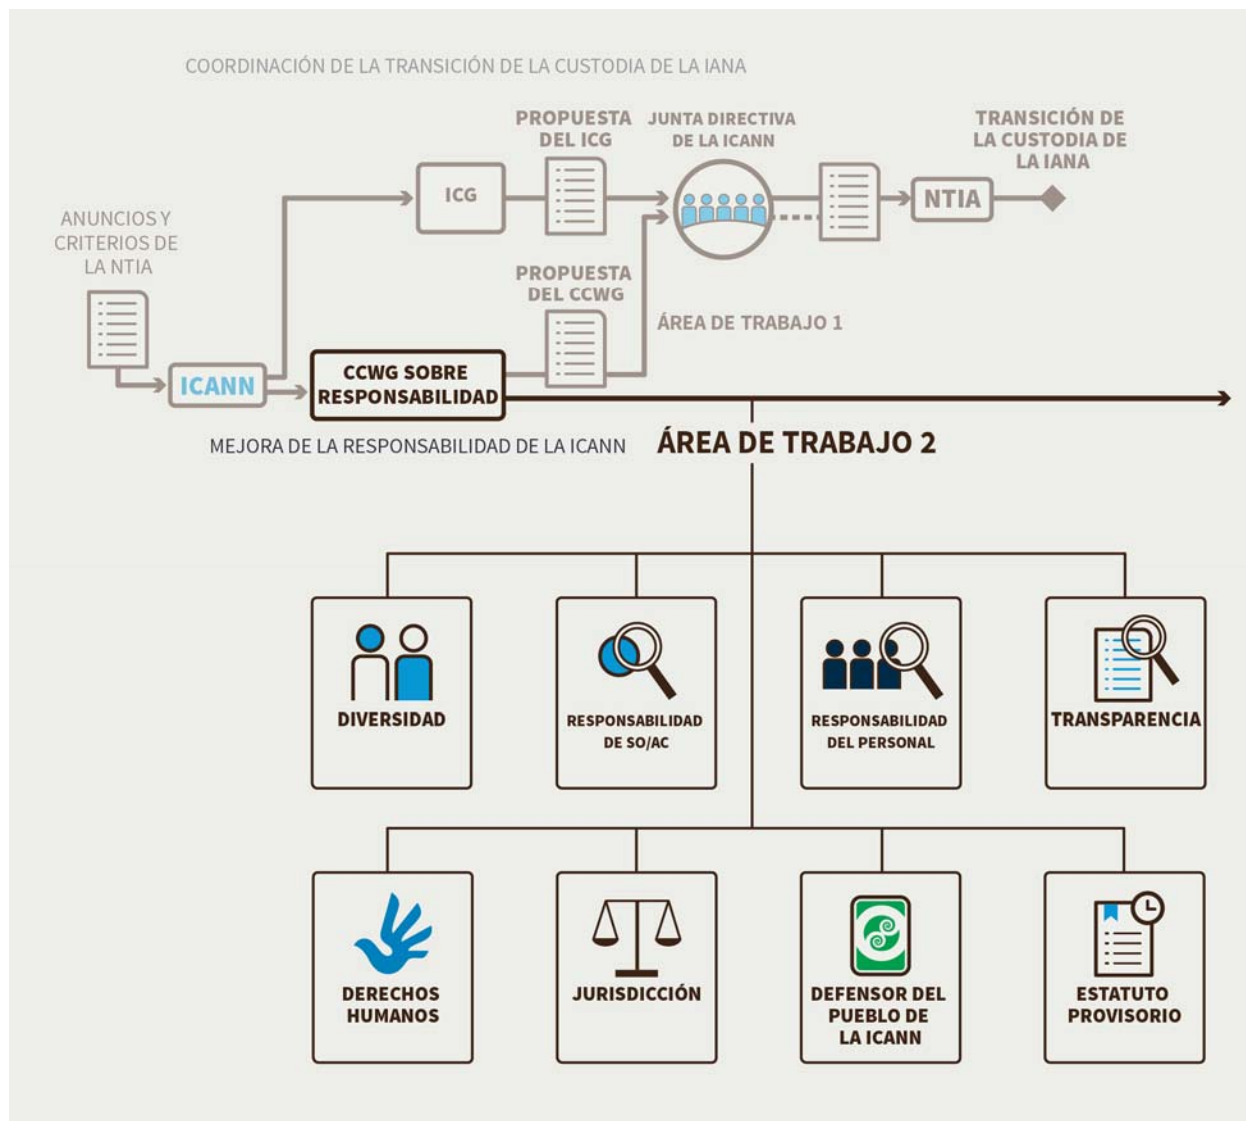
COORDINACIÓN DE LA TRANSICIÓN DE LA CUSTODIA DE LA IANA

ANUNCIOS Y CRITERIOS DE LA NTIA

ICANN

ICG

PROPUESTA DEL ICG

JUNTA DIRECTIVA DE LA ICANN

NTIA

TRANSICIÓN DE LA CUSTODIA DE LA IANA

PROPUESTA DEL CCWG

ÁREA DE TRABAJO 1

CCWG SOBRE RESPONSABILIDAD

MEJORA DE LA RESPONSABILIDAD DE LA ICANN

ÁREA DE TRABAJO 2

DIVERSIDAD

RESPONSABILIDAD DE SO/AC

RESPONSABILIDAD DEL PERSONAL

TRANSPARENCIA

DERECHOS HUMANOS

JURISDICCIÓN

DEFENSOR DEL PUEBLO DE LA ICANN

ESTATUTO PROVISORIO